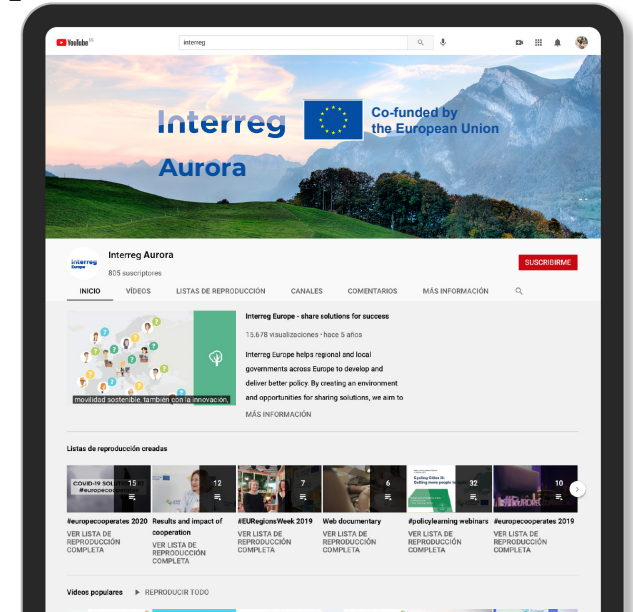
YouTube ES

interreg

Interreg

Aurora

Co-funded by the European Union

Interreg Europe

Interreg Aurora

805 suscriptores

SUSCRIBIRME

INICIO VÍDEOS LISTAS DE REPRODUCCIÓN CANALES COMENTARIOS MÁS INFORMACIÓN

movilidad sostenible, también con la innovación,

Interreg Europe - share solutions for success

15.678 visualizaciones · hace 5 años

Interreg Europe helps regional and local governments across Europe to develop and deliver better policy. By creating an environment and opportunities for sharing solutions, we aim to

MÁS INFORMACIÓN

Listas de reproducción creadas

COVID-19 SOLUTIONS #europecoopera 15

12

7

6

Cycling Cities III: Getting more people cycling 32

10

#europecooperates 2020
VER LISTA DE REPRODUCCIÓN COMPLETA

Results and impact of cooperation
VER LISTA DE REPRODUCCIÓN COMPLETA

#EURegionsWeek 2019
VER LISTA DE REPRODUCCIÓN COMPLETA

Web documentary
VER LISTA DE REPRODUCCIÓN COMPLETA

#policylearning webinars
VER LISTA DE REPRODUCCIÓN COMPLETA

#europecooperates 2019
VER LISTA DE REPRODUCCIÓN COMPLETA

Vídeos populares ▶ REPRODUCIR TODO